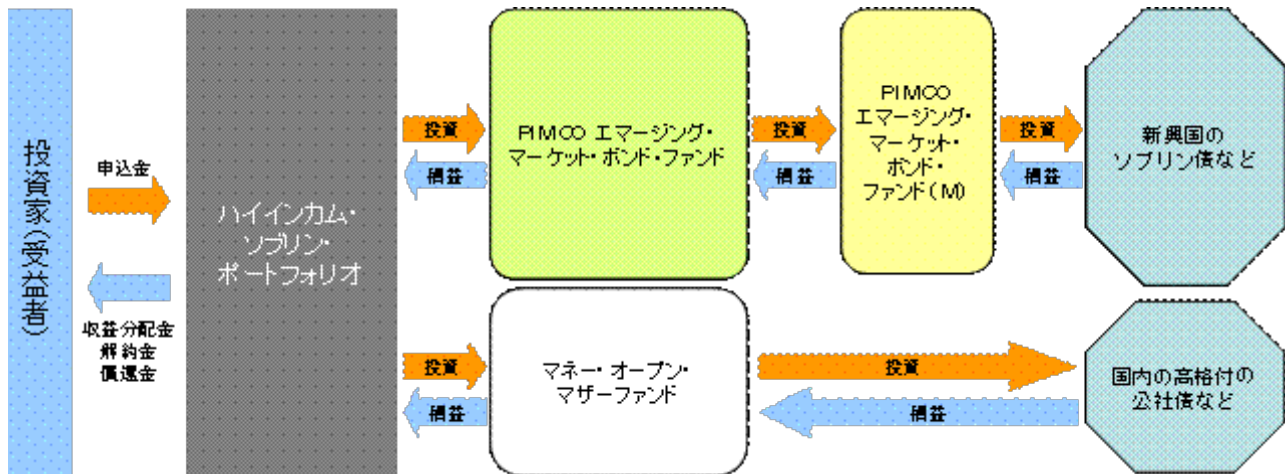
投資家(受益者)

申込金

収益分配金
解約金
償還金

ハイインカム・ソブリン・ポートフォリオ

投資
損益

PIMCO エマージング・マーケット・ボンド・ファンド

投資
損益

PIMCO エマージング・マーケット・ボンド・ファンド(M)

投資
損益

新興国のソブリン債など

投資
損益

マネー・オープン・マザーファンド

投資
損益

国内の高格付の公社債など